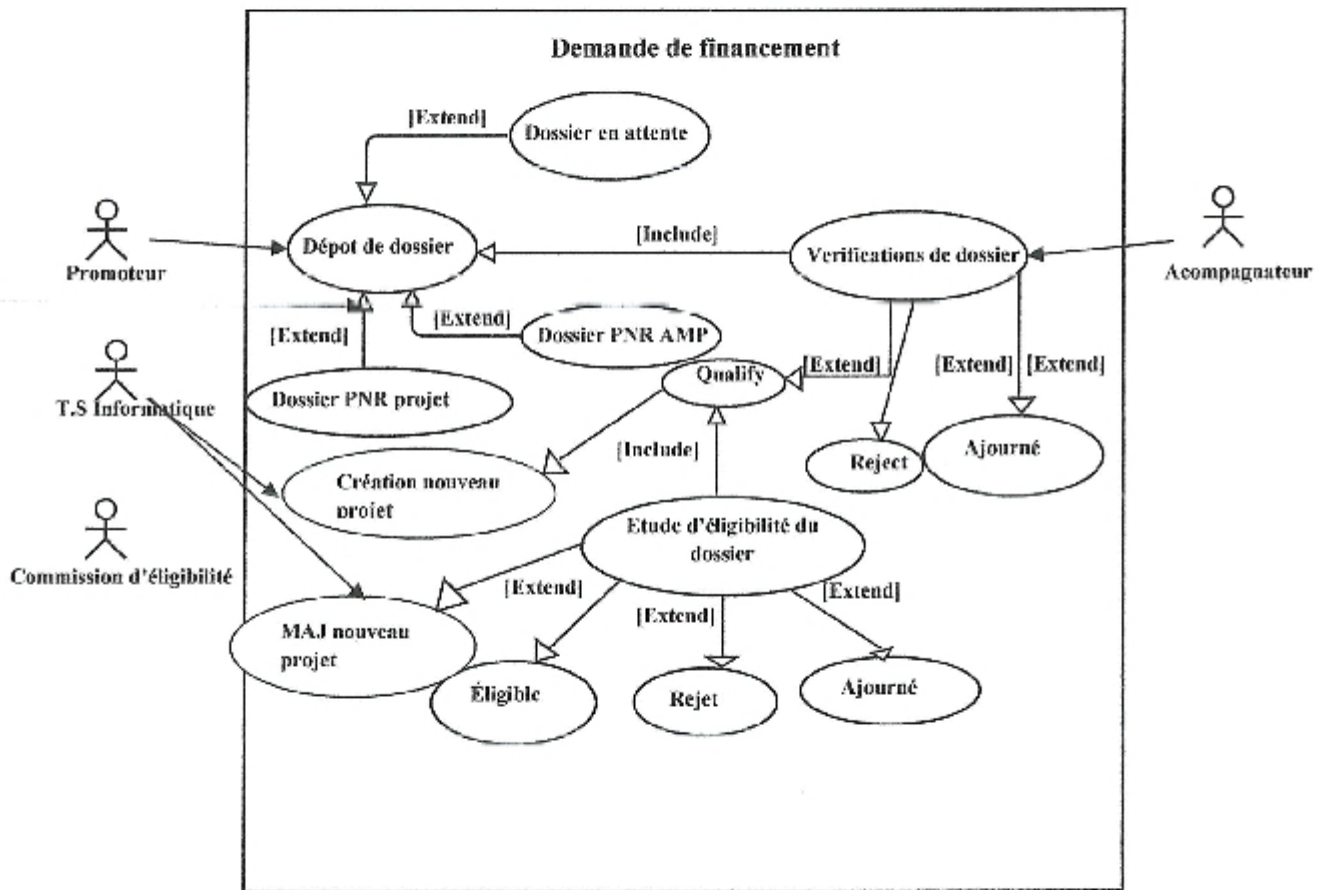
Demande de financement

[Extend]

Dossier en attente

Promoteur

Dépot de dossier

[Include]

Verifications de dossier

Acompagnateur

[Extend]

[Extend]

Dossier PNR AMP

T.S Informatique

Dossier PNR projet

[Extend]

Qualify

[Extend]

[Extend]

[Include]

Création nouveau projet

Reject

Ajourné

Commission d'éligibilité

Etude d'éligibilité du dossier

[Extend]

[Extend]

[Extend]

MAJ nouveau projet

Éligible

Rejet

Ajourné